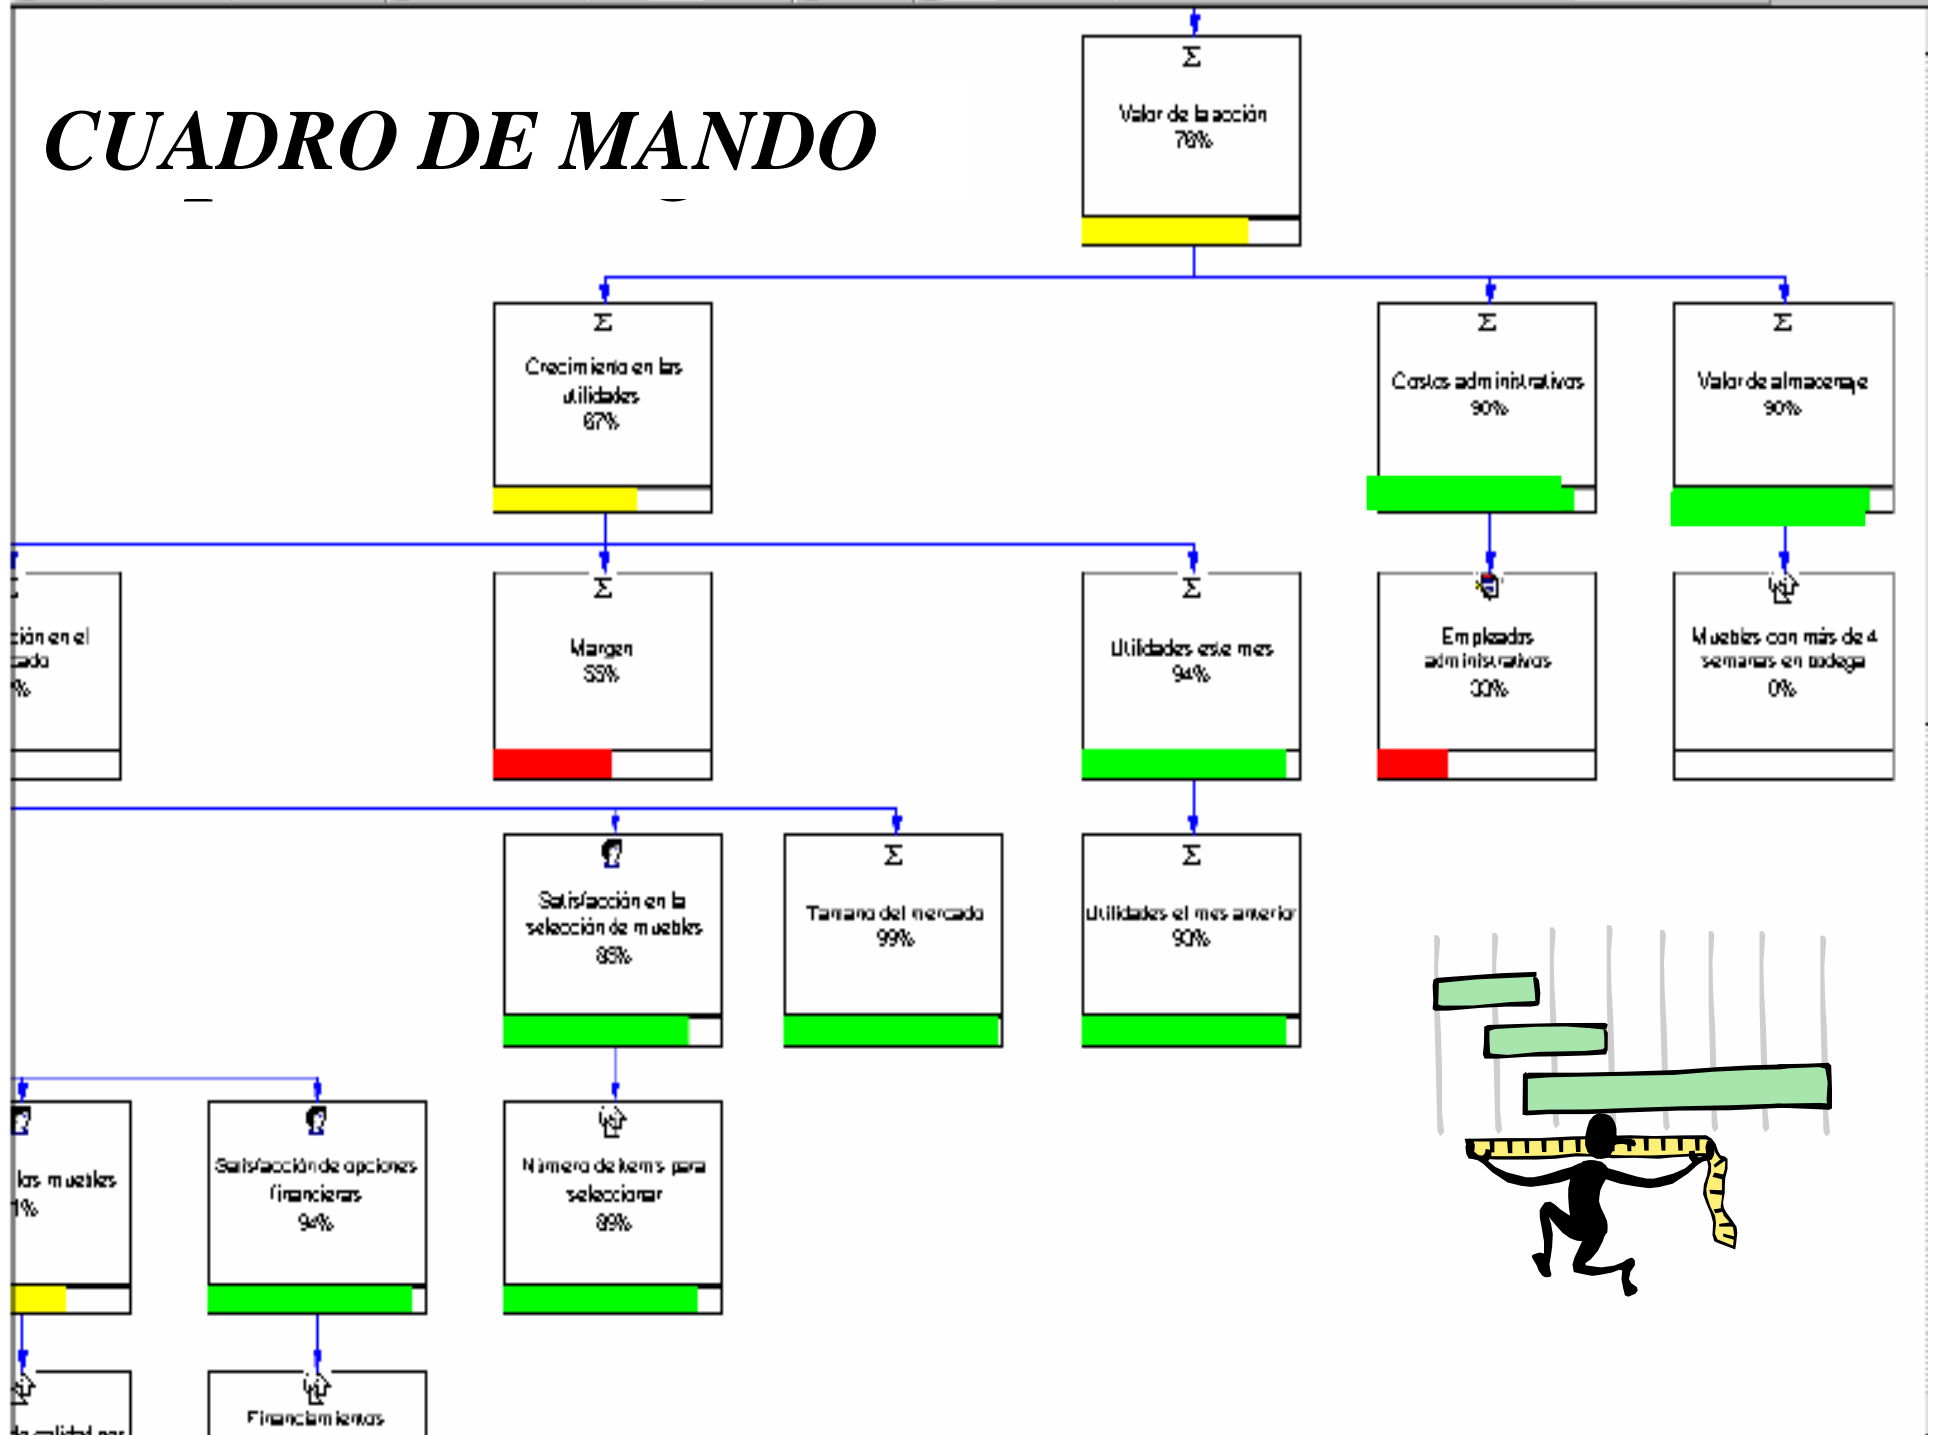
CUADRO DE MANDO

Σ
Valor de la acción
78%

Σ
Crecimiento en las utilidades
67%

Σ
Costos administrativos
90%

Σ
Valor de almacenaje
90%

Σ
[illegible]ión en el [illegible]ado
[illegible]%

Σ
Margen
55%

Σ
Utilidades este mes
94%

Empleados administrativos
30%

Muebles con más de 4 semanas en bodega
0%

Satisfacción en la selección de muebles
85%

Σ
Tamaño del mercado
99%

Σ
Utilidades el mes anterior
90%

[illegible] los muebles
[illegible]1%

Satisfacción de opciones financieras
94%

Número de items para seleccionar
89%

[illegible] la calidad por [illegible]

Financiamientos